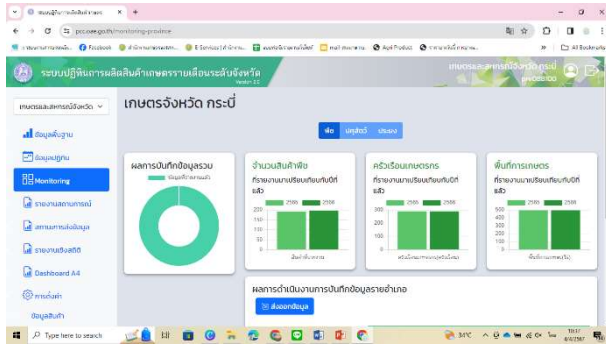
ระบบปฏิทินการผลิตสินค้าเกษตร ×

pcc.oae.go.th/monitoring-province

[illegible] Facebook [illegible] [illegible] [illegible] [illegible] Apple Product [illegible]

All Bookmarks

ระบบปฏิทินการผลิตสินค้าเกษตรรายเดือนระดับจังหวัด
Version 2.0

เกษตรและสหกรณ์จังหวัด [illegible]
pro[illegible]

เกษตรและสหกรณ์จังหวัด

เกษตรจังหวัด กระบี่

ข้อมูลพื้นฐาน

ข้อมูลผู้ใช้

Monitoring

รายงานสถานการณ์

สถานการณ์ข้อมูล

รายงานเชิงสถิติ

Dashboard A4

การตั้งค่า

ข้อมูลสินค้า

พืช ปศุสัตว์ ประมง

ผลการบันทึกข้อมูลรวม

ข้อมูลที่บันทึกแล้ว

จำนวนสินค้าพืช
ที่รายงานมาเปรียบเทียบกับปีที่แล้ว

2566 2567

200
150
100
50
0

ครัวเรือนเกษตรกร
ที่รายงานมาเปรียบเทียบกับปีที่แล้ว

2566 2567

300
200
100
0

พื้นที่การเกษตร
ที่รายงานมาเปรียบเทียบกับปีที่แล้ว

2566 2567

500
400
300
200
100
0

ผลการดำเนินงานการบันทึกข้อมูลรายอำเภอ

ส่งออกข้อมูล

Type here to search

34°C

10:17
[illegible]